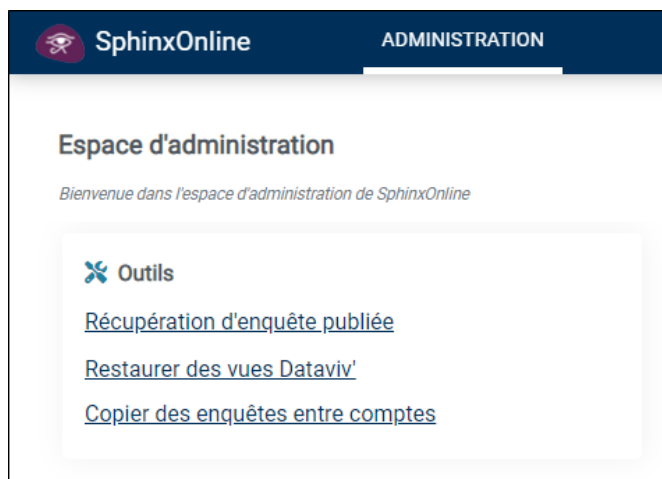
SphinxOnline ADMINISTRATION

Espace d'administration

Bienvenue dans l'espace d'administration de SphinxOnline

Outils

Récupération d'enquête publiée

Restaurer des vues Dataviv'

Copier des enquêtes entre comptes